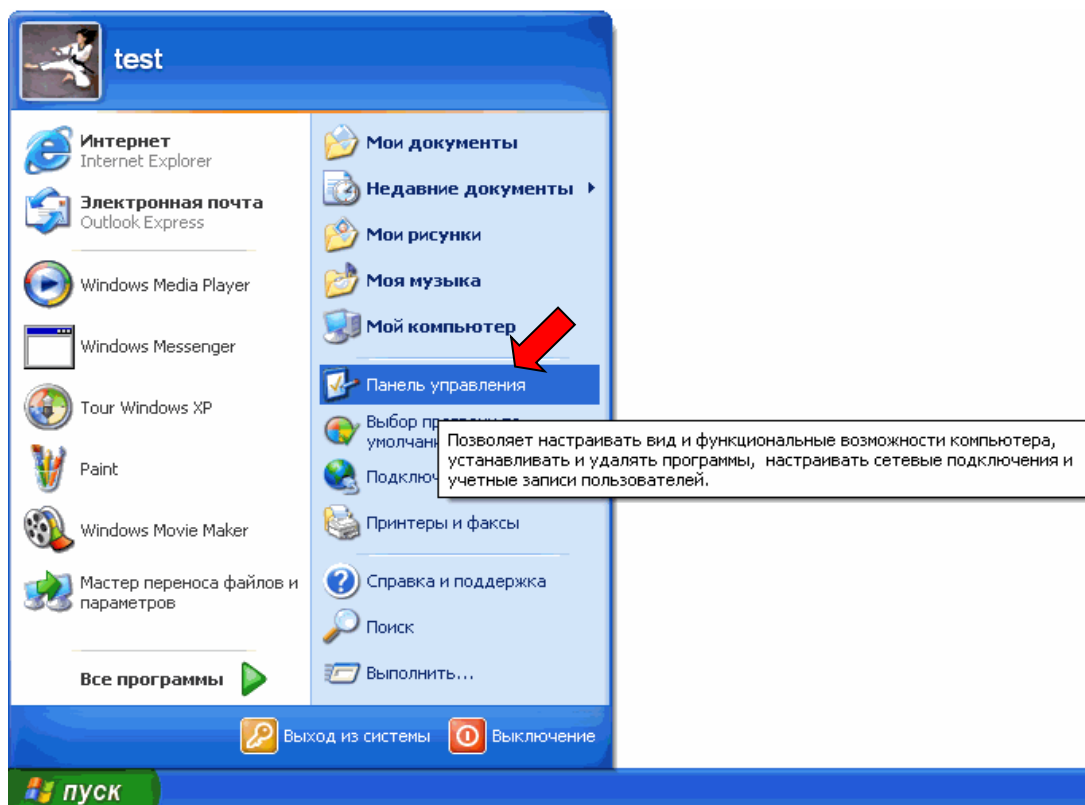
test

Интернет
Internet Explorer

Электронная почта
Outlook Express

Windows Media Player

Windows Messenger

Tour Windows XP

Paint

Windows Movie Maker

Мастер переноса файлов и параметров

Все программы

Мои документы

Недавние документы

Мои рисунки

Моя музыка

Мой компьютер

Панель управления

Выбор пр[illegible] умолчан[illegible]

Подклю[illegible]

Принтеры и факсы

Справка и поддержка

Поиск

Выполнить...

Позволяет настраивать вид и функциональные возможности компьютера, устанавливать и удалять программы, настраивать сетевые подключения и учетные записи пользователей.

Выход из системы

Выключение

пуск